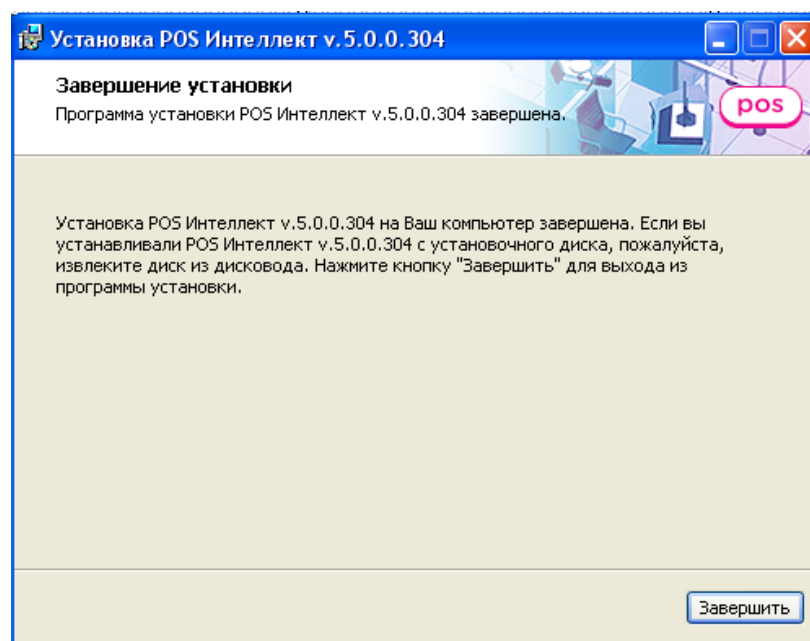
Установка POS Интеллект v.5.0.0.304

Завершение установки

Программа установки POS Интеллект v.5.0.0.304 завершена.

pos

Установка POS Интеллект v.5.0.0.304 на Ваш компьютер завершена. Если вы устанавливали POS Интеллект v.5.0.0.304 с установочного диска, пожалуйста, извлеките диск из дисковода. Нажмите кнопку "Завершить" для выхода из программы установки.

Завершить